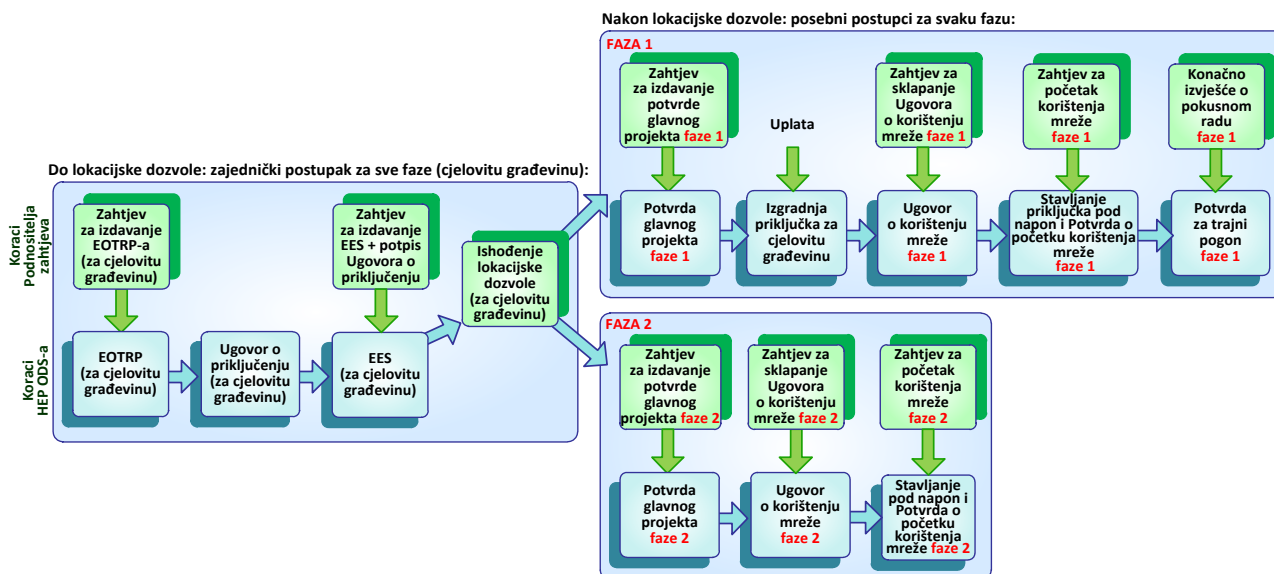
Nakon lokacijske dozvole: posebni postupci za svaku fazu:

Do lokacijske dozvole: zajednički postupak za sve faze (cjelovitu građevinu):

Koraci Podnositelja zahtjeva

Koraci HEP ODS-a

Zahtjev za izdavanje EOTRP-a (za cjelovitu građevinu)

EOTRP (za cjelovitu građevinu)

Ugovor o priključenju (za cjelovitu građevinu)

Zahtjev za izdavanje EES + potpis Ugovora o priključenju

EES (za cjelovitu građevinu)

Ishođenje lokacijske dozvole (za cjelovitu građevinu)

FAZA 1

Zahtjev za izdavanje potvrde glavnog projekta faze 1

Potvrda glavnog projekta faze 1

Uplata

Izgradnja priključka za cjelovitu građevinu

Zahtjev za sklapanje Ugovora o korištenju mreže faze 1

Ugovor o korištenju mreže faze 1

Zahtjev za početak korištenja mreže faze 1

Stavljanje priključka pod napon i Potvrda o početku korištenja mreže faze 1

Konačno izvješće o pokusnom radu faze 1

Potvrda za trajni pogon faze 1

FAZA 2

Zahtjev za izdavanje potvrde glavnog projekta faze 2

Potvrda glavnog projekta faze 2

Zahtjev za sklapanje Ugovora o korištenju mreže faze 2

Ugovor o korištenju mreže faze 2

Zahtjev za početak korištenja mreže faze 2

Stavljanje pod napon i Potvrda o početku korištenja mreže faze 2